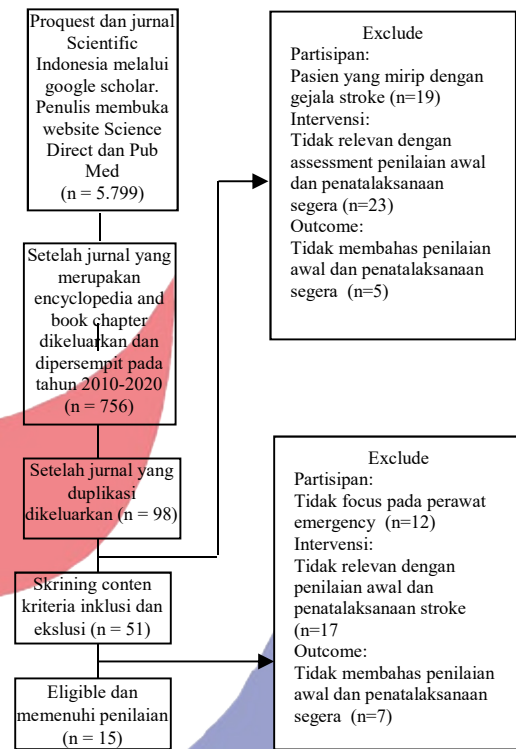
Proquest dan jurnal Scientific Indonesia melalui google scholar. Penulis membuka website Science Direct dan Pub Med
(n = 5.799)

Setelah jurnal yang merupakan encyclopedia and book chapter dikeluarkan dan dipersempit pada tahun 2010-2020
(n = 756)

Setelah jurnal yang duplikasi dikeluarkan (n = 98)

Skrining conten kriteria inklusi dan ekslusi (n = 51)

Eligible dan memenuhi penilaian
(n = 15)

Exclude
Partisipan:
Pasien yang mirip dengan gejala stroke (n=19)
Intervensi:
Tidak relevan dengan assessment penilaian awal dan penatalaksanaan segera (n=23)
Outcome:
Tidak membahas penilaian awal dan penatalaksanaan segera (n=5)

Exclude
Partisipan:
Tidak focus pada perawat emergency (n=12)
Intervensi:
Tidak relevan dengan penilaian awal dan penatalaksanaan stroke (n=17
Outcome:
Tidak membahas penilaian awal dan penatalaksanaan segera (n=7)